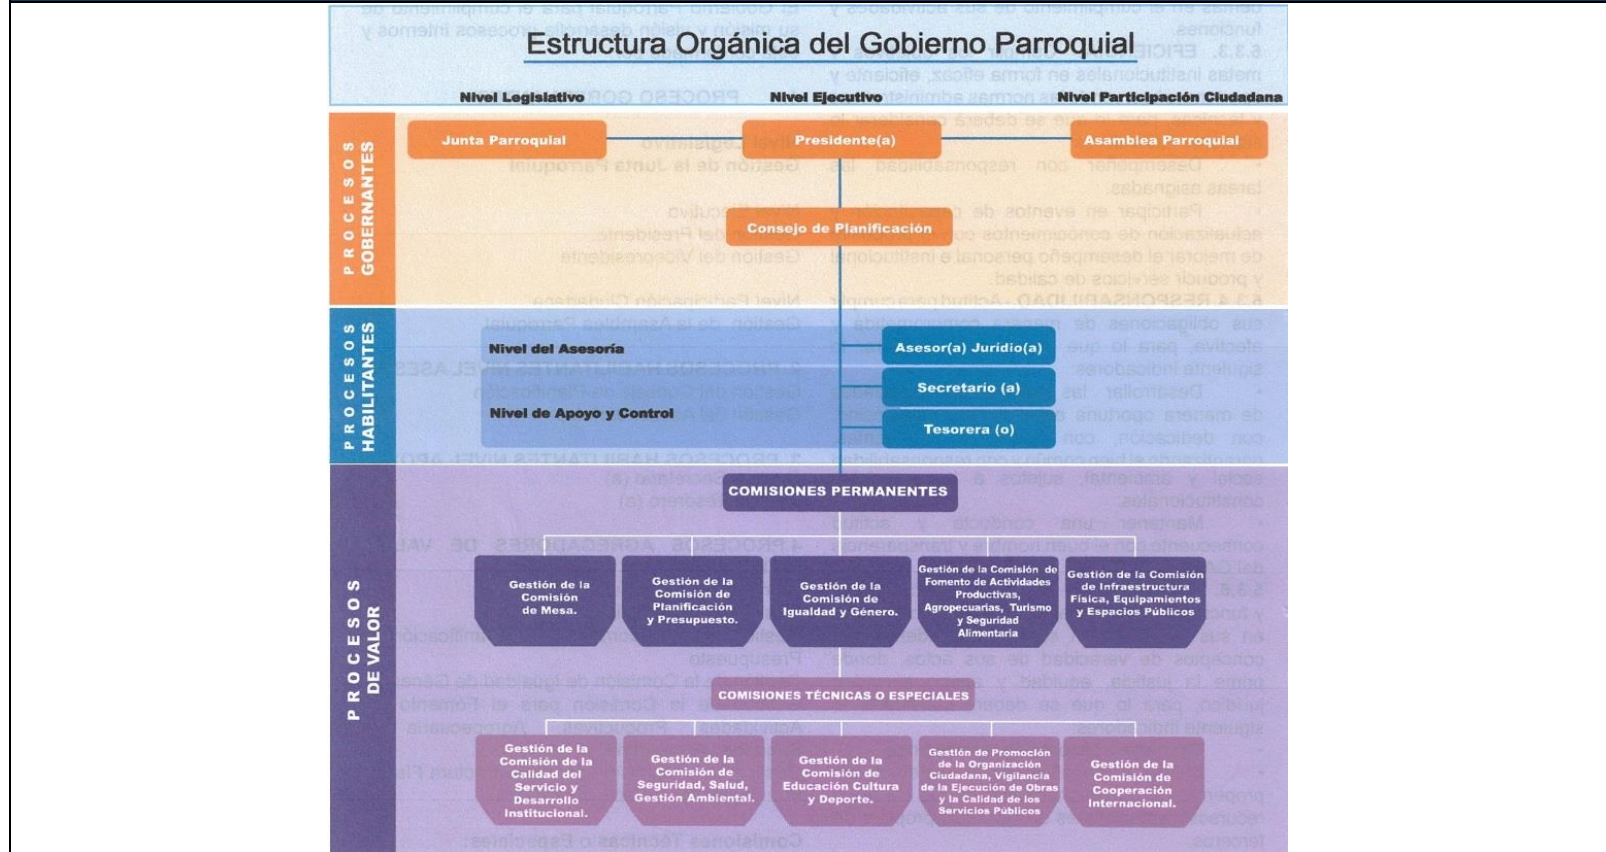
Estructura Orgánica del Gobierno Parroquial

Nivel Legislativo

Nivel Ejecutivo

Nivel Participación Ciudadana

PROCESOS GOBERNANTES

Junta Parroquial

Presidente(a)

Asamblea Parroquial

Consejo de Planificación

PROCESOS HABILITANTES

Nivel del Asesoría

Asesor(a) Jurídio(a)

Secretario (a)

Nivel de Apoyo y Control

Tesorera (o)

PROCESOS DE VALOR

COMISIONES PERMANENTES

Gestión de la Comisión de Mesa.

Gestión de la Comisión de Planificación y Presupuesto.

Gestión de la Comisión de Igualdad y Género.

Gestión de la Comisión de Fomento de Actividades Productivas, Agropecuarias, Turismo y Seguridad Alimentaria

Gestión de la Comisión de Infraestructura Física, Equipamientos y Espacios Públicos

COMISIONES TÉCNICAS O ESPECIALES

Gestión de la Comisión de la Calidad del Servicio y Desarrollo Institucional.

Gestión de la Comisión de Seguridad, Salud, Gestión Ambiental.

Gestión de la Comisión de Educación Cultura y Deporte.

Gestión de Promoción de la Organización Ciudadana, Vigilancia de la Ejecución de Obras y la Calidad de los Servicios Públicos

Gestión de la Comisión de Cooperación Internacional.